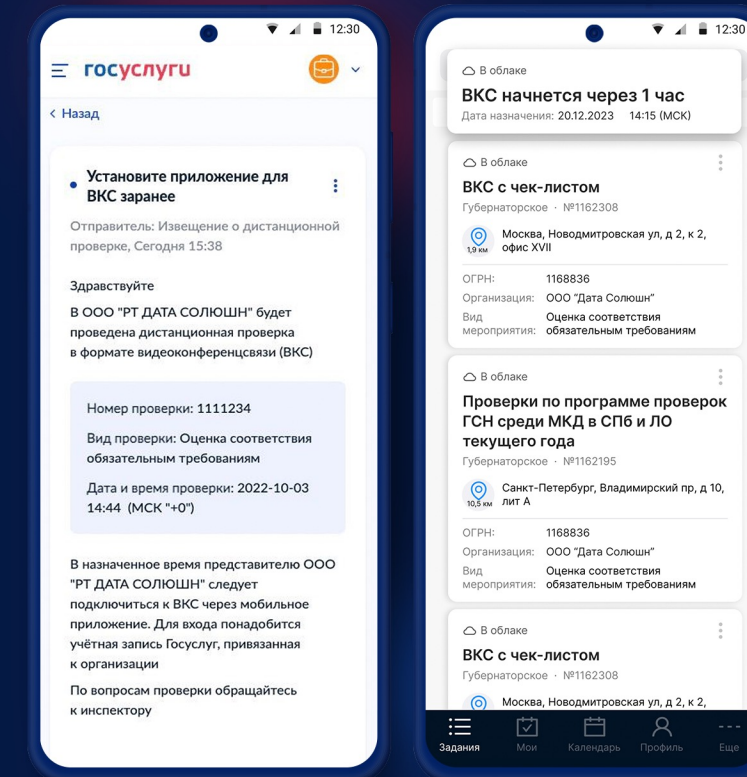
12:30

госуслуги

‹ Назад

Установите приложение для ВКС заранее

Отправитель: Извещение о дистанционной проверке, Сегодня 15:38

Здравствуйте

В ООО "РТ ДАТА СОЛЮШН" будет проведена дистанционная проверка в формате видеоконференцсвязи (ВКС)

Номер проверки: 1111234

Вид проверки: Оценка соответствия обязательным требованиям

Дата и время проверки: 2022-10-03 14:44 (МСК "+0")

В назначенное время представителю ООО "РТ ДАТА СОЛЮШН" следует подключиться к ВКС через мобильное приложение. Для входа понадобится учётная запись Госуслуг, привязанная к организации

По вопросам проверки обращайтесь к инспектору

12:30

В облаке
ВКС начнется через 1 час
Дата назначения: 20.12.2023 14:15 (МСК)

В облаке
ВКС с чек-листом
Губернаторское · №1162308
1,9 км Москва, Новодмитровская ул, д 2, к 2, офис XVII
ОГРН: 1168836
Организация: ООО "Дата Солюшн"
Вид мероприятия: Оценка соответствия обязательным требованиям

В облаке
Проверки по программе проверок ГСН среди МКД в СПб и ЛО текущего года
Губернаторское · №1162195
10,5 км Санкт-Петербург, Владимирский пр, д 10, лит А
ОГРН: 1168836
Организация: ООО "Дата Солюшн"
Вид мероприятия: Оценка соответствия обязательным требованиям

В облаке
ВКС с чек-листом
Губернаторское · №1162308
Москва, Новодмитровская ул, д 2, к 2,

Задания Мои Календарь Профиль Еще